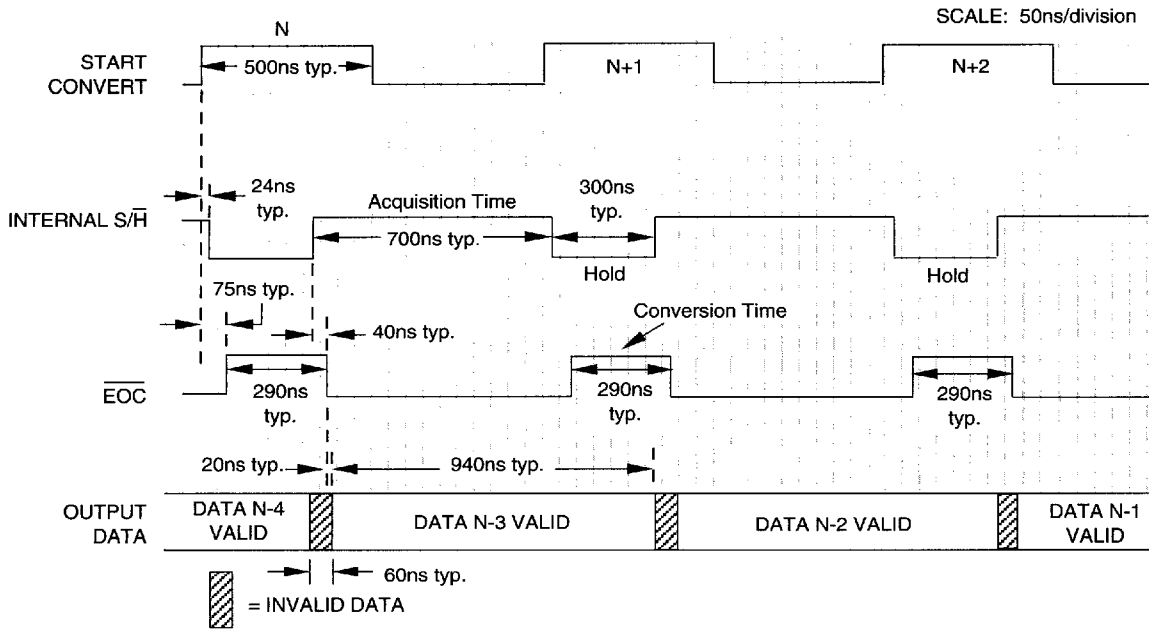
SCALE: 50ns/division

N

START CONVERT

500ns typ.

N+1

N+2

24ns typ.

INTERNAL S/$\overline{H}$

Acquisition Time

300ns typ.

700ns typ.

Hold

Hold

75ns typ.

40ns typ.

Conversion Time

$\overline{EOC}$

290ns typ.

290ns typ.

290ns typ.

20ns typ.

940ns typ.

OUTPUT DATA

DATA N-4 VALID

DATA N-3 VALID

DATA N-2 VALID

DATA N-1 VALID

60ns typ.

= INVALID DATA